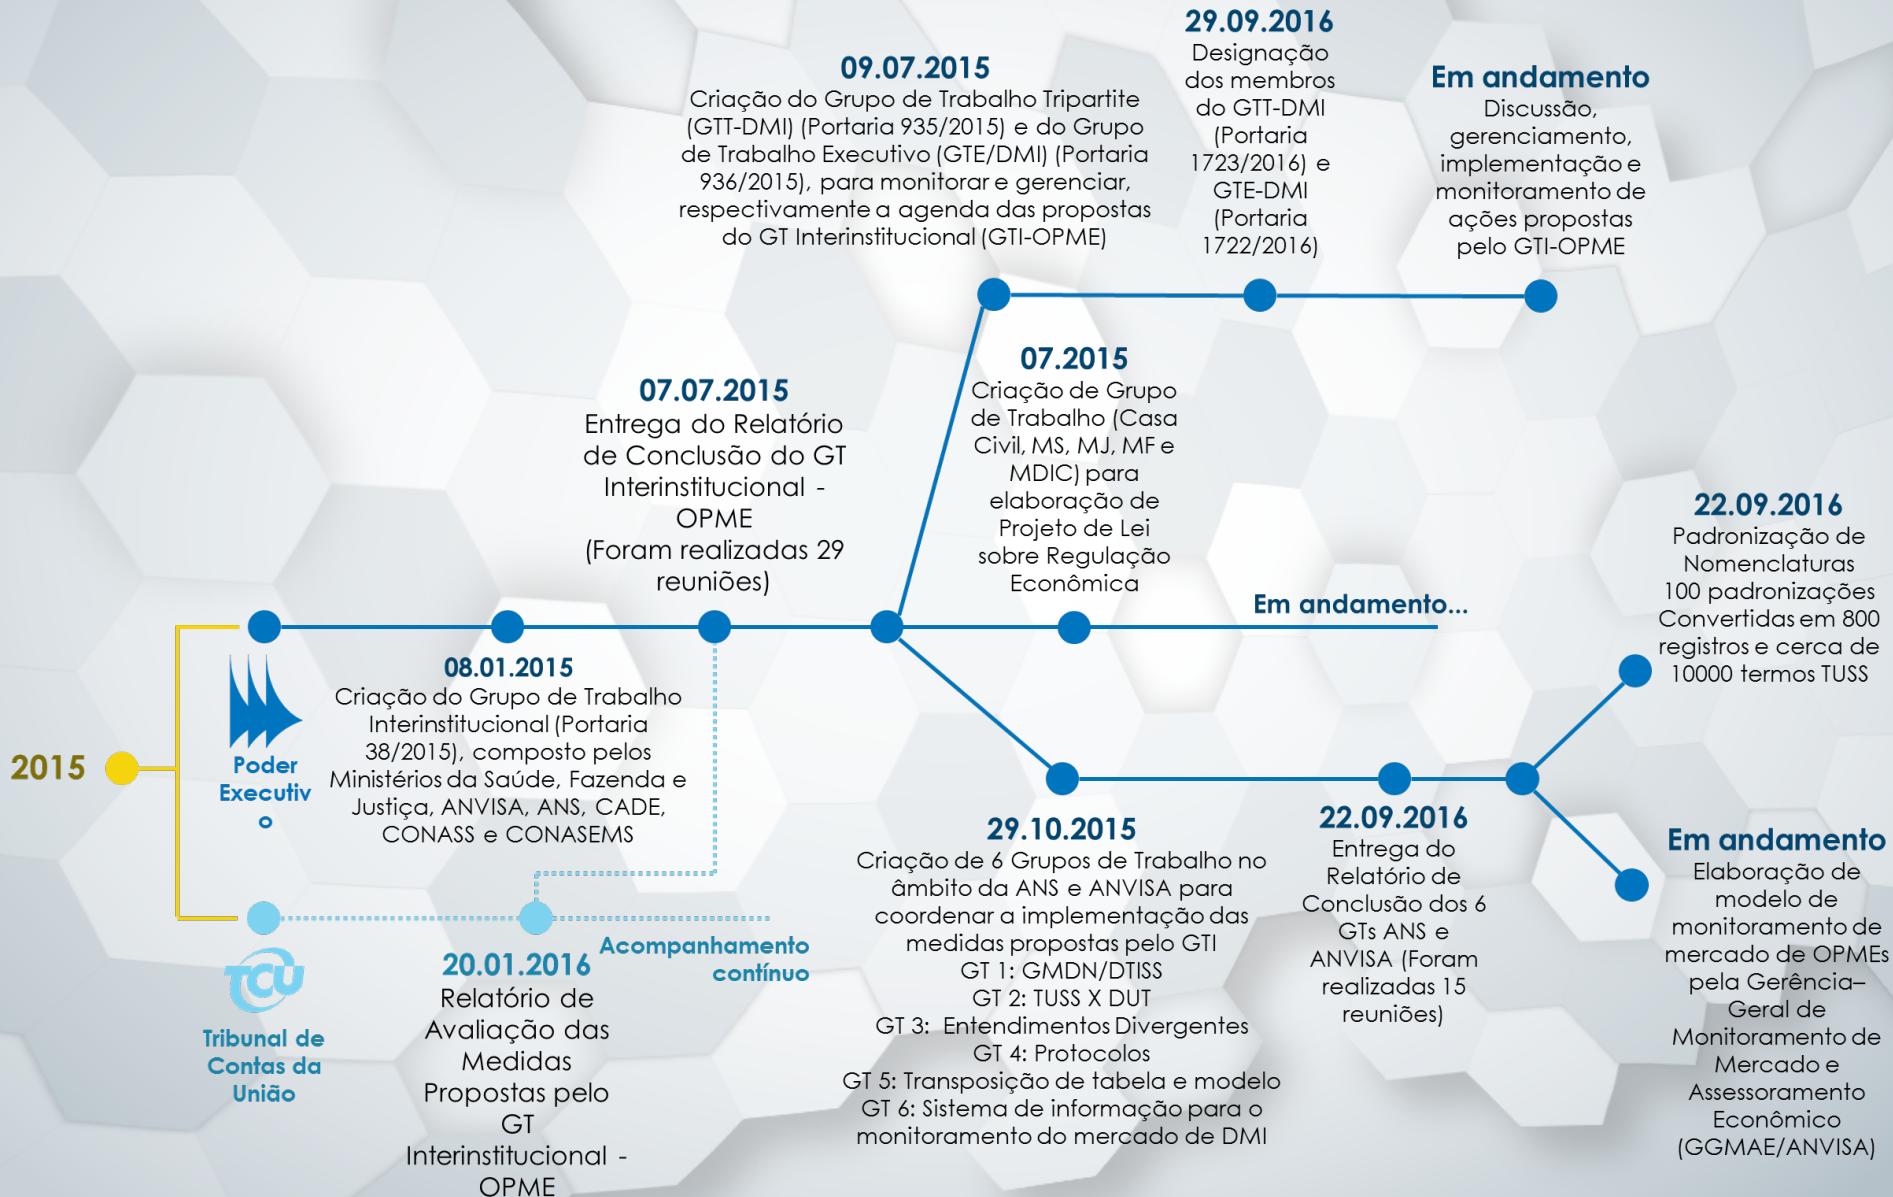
29.09.2016
Designação dos membros do GTT-DMI (Portaria 1723/2016) e GTE-DMI (Portaria 1722/2016)

09.07.2015
Criação do Grupo de Trabalho Tripartite (GTT-DMI) (Portaria 935/2015) e do Grupo de Trabalho Executivo (GTE/DMI) (Portaria 936/2015), para monitorar e gerenciar, respectivamente a agenda das propostas do GT Interinstitucional (GTI-OPME)

Em andamento
Discussão, gerenciamento, implementação e monitoramento de ações propostas pelo GTI-OPME

07.07.2015
Entrega do Relatório de Conclusão do GT Interinstitucional - OPME
(Foram realizadas 29 reuniões)

07.2015
Criação de Grupo de Trabalho (Casa Civil, MS, MJ, MF e MDIC) para elaboração de Projeto de Lei sobre Regulação Econômica

Em andamento...

22.09.2016
Padronização de Nomenclaturas
100 padronizações Convertidas em 800 registros e cerca de 10000 termos TUSS

2015

Poder Executivo

08.01.2015
Criação do Grupo de Trabalho Interinstitucional (Portaria 38/2015), composto pelos Ministérios da Saúde, Fazenda e Justiça, ANVISA, ANS, CADE, CONASS e CONASEMS

Tribunal de Contas da União

20.01.2016
Relatório de Avaliação das Medidas Propostas pelo GT Interinstitucional - OPME

Acompanhamento contínuo

29.10.2015
Criação de 6 Grupos de Trabalho no âmbito da ANS e ANVISA para coordenar a implementação das medidas propostas pelo GTI
GT 1: GMDN/DTISS
GT 2: TUSS X DUT
GT 3: Entendimentos Divergentes
GT 4: Protocolos
GT 5: Transposição de tabela e modelo
GT 6: Sistema de informação para o monitoramento do mercado de DMI

22.09.2016
Entrega do Relatório de Conclusão dos 6 GTs ANS e ANVISA (Foram realizadas 15 reuniões)

Em andamento
Elaboração de modelo de monitoramento de mercado de OPMEs pela Gerência–Geral de Monitoramento de Mercado e Assessoramento Econômico (GGMAE/ANVISA)